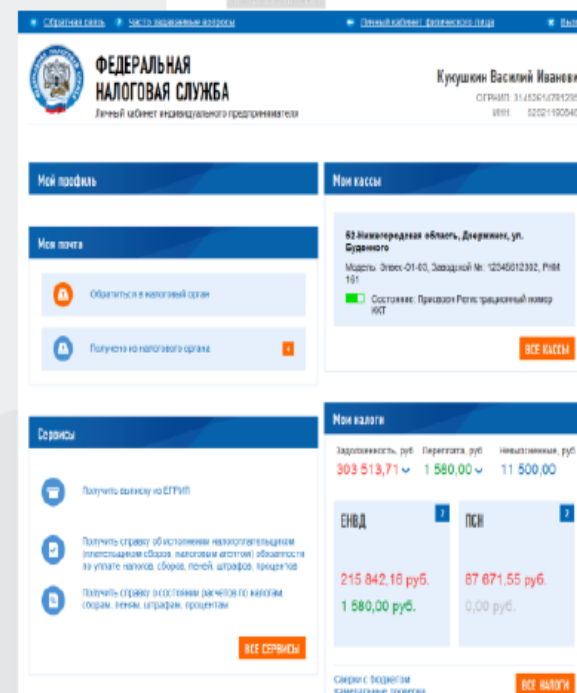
Обратная связь   Часто задаваемые вопросы   Личный кабинет физического лица   Вых

ФЕДЕРАЛЬНАЯ НАЛОГОВАЯ СЛУЖБА
Личный кабинет индивидуального предпринимателя

Кукушкин Василий Иванови
ОГРНИП: 314526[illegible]
ИНН: 02021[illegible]

Мой профиль

Мои кассы

Моя почта

Обратиться в налоговый орган

Получено из налогового органа

52,Нижегородская область, Дзержинск, ул. Буденного

Модель: Элвес-01-60, Заводской №: 12345612302, РНМ 101

Состояние: Присвоен Регистрационный номер ККТ

ВСЕ КАССЫ

Сервисы

Мои налоги

Задолженность, руб   Переплата, руб   Неисполненные, руб
303 513,71   1 580,00   11 500,00

ЕНВД   2
ПСН   2

215 842,16 руб.
1 580,00 руб.

87 671,55 руб.
0,00 руб.

Получить выписку из ЕГРИП

Получить справку об исполнении налогоплательщиком (плательщиком сборов, налоговым агентом) обязанности по уплате налогов, сборов, пеней, штрафов, процентов

Получить справку о состоянии расчетов по налогам, сборам, пеням, штрафам, процентам

ВСЕ СЕРВИСЫ

Сверка с бюджетом
Камеральные проверки

ВСЕ НАЛОГИ